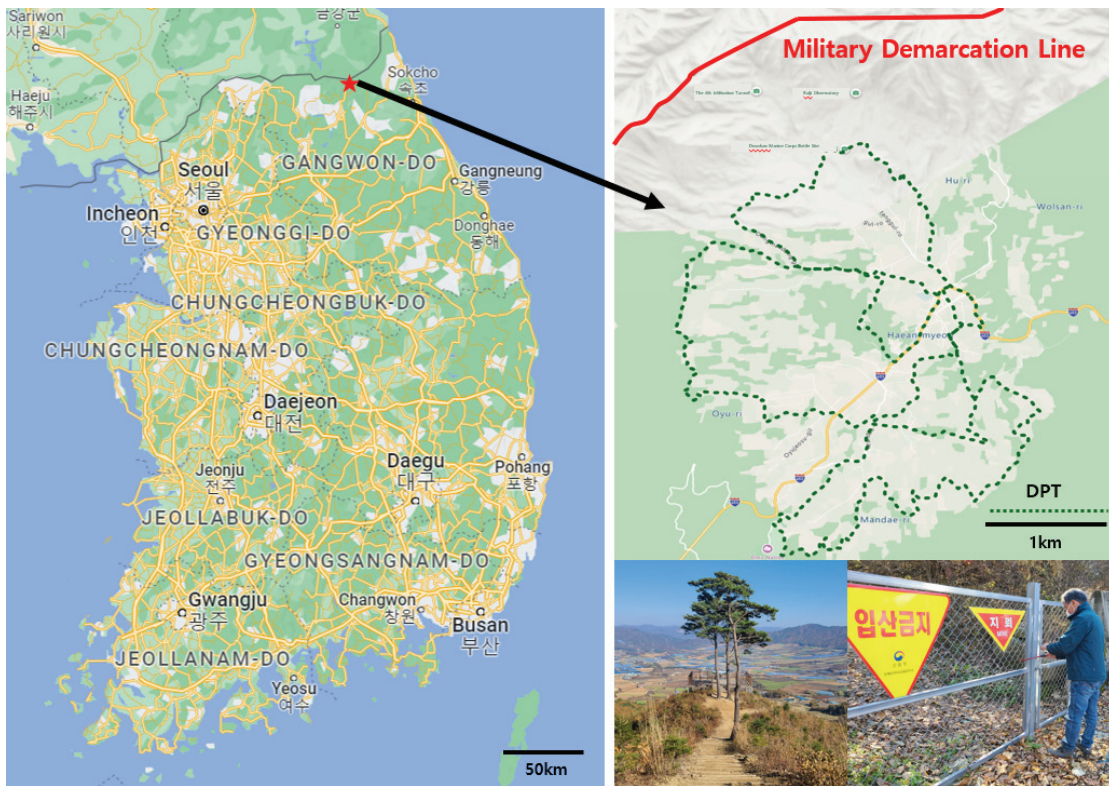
Sariwon
사리원시
금강군
Haeju
해주시
Sokcho
속초
Seoul
서울
GANGWON-DO
Gangneung
강릉
Incheon
인천
GYEONGGI-DO
Donghae
동해
CHUNGCHEONGBUK-DO
CHUNGCHEONGNAM-DO
Daejeon
대전
Daegu
대구
Pohang
포항
Jeonju
전주
JEOLLABUK-DO
GYEONGSANGNAM-DO
Gwangju
광주
Changwon
창원
Busan
부산
JEOLLANAM-DO
Yeosu
여수
50km

Military Demarcation Line
The 4th Infiltration Tunnel
Eulji Observatory
Dosolsan Marine Corps Battle Site
Hyeon-ri
Wolsan-ri
Haean-myeon
Oyu-ri
Mandae-ri
DPT
1km

입산금지
지뢰
MINE